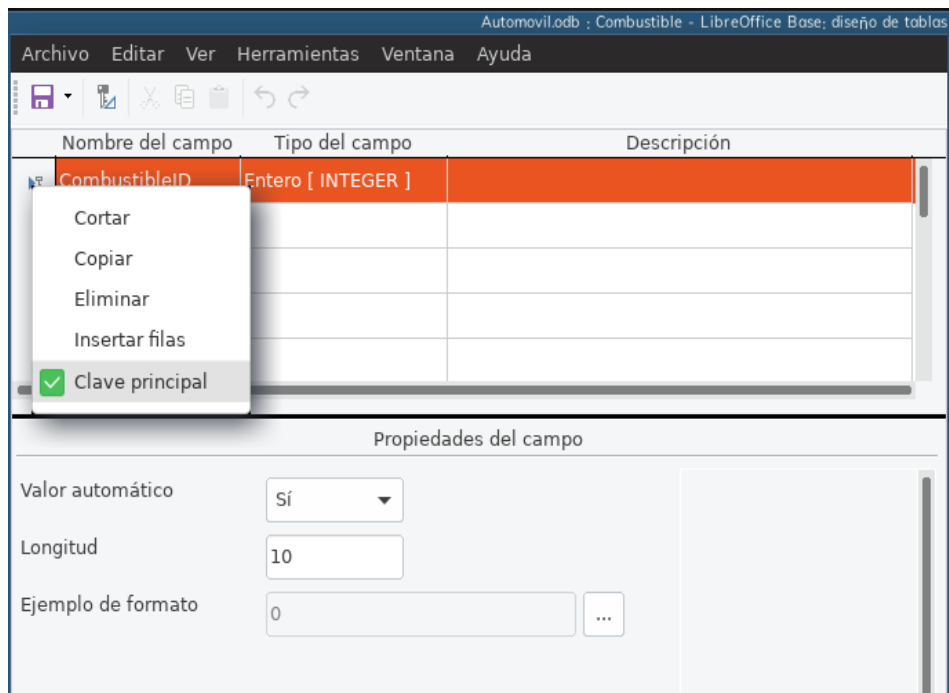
Automovil.odb : Combustible - LibreOffice Base: diseño de tablas

Archivo Editar Ver Herramientas Ventana Ayuda

| Nombre del campo | Tipo del campo | Descripción |
|---|---|---|
| CombustibleID | Entero [ INTEGER ] | |

Cortar
Copiar
Eliminar
Insertar filas
Clave principal

Propiedades del campo

Valor automático
Sí

Longitud
10

Ejemplo de formato
0
...